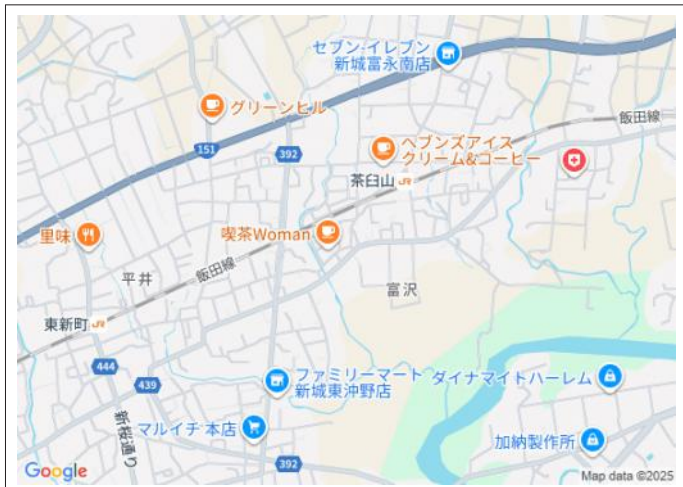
セブン-イレブン
新城富永南店

グリーンヒル

飯田線

151

392

ヘブンズアイス
クリーム&コーヒー

茶臼山

里味

喫茶Woman

平井

飯田線

富沢

東新町

444

439

ファミリーマート
新城東沖野店

ダイナマイトハーレム

新城

マルイチ 本店

加納製作所

392

Google

Map data ©2025